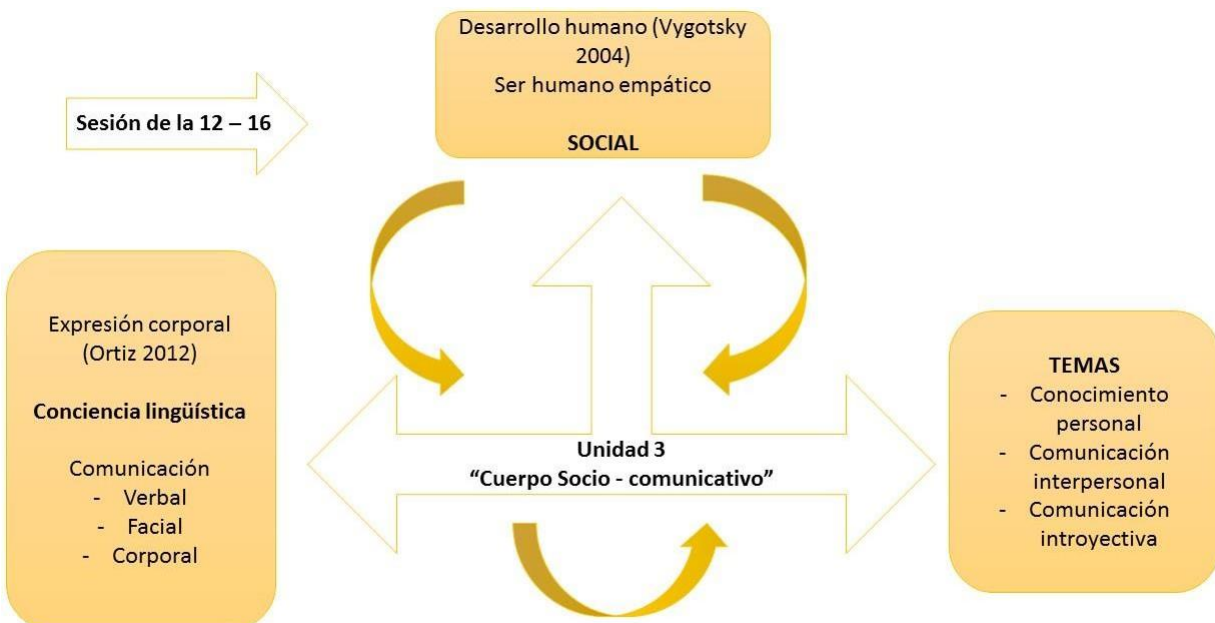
Sesión de la 12 – 16

Desarrollo humano (Vygotsky 2004)
Ser humano empático

SOCIAL

Expresión corporal (Ortiz 2012)

Conciencia lingüística

Comunicación
- Verbal
- Facial
- Corporal

Unidad 3
"Cuerpo Socio - comunicativo"

TEMAS
- Conocimiento personal
- Comunicación interpersonal
- Comunicación introyectiva